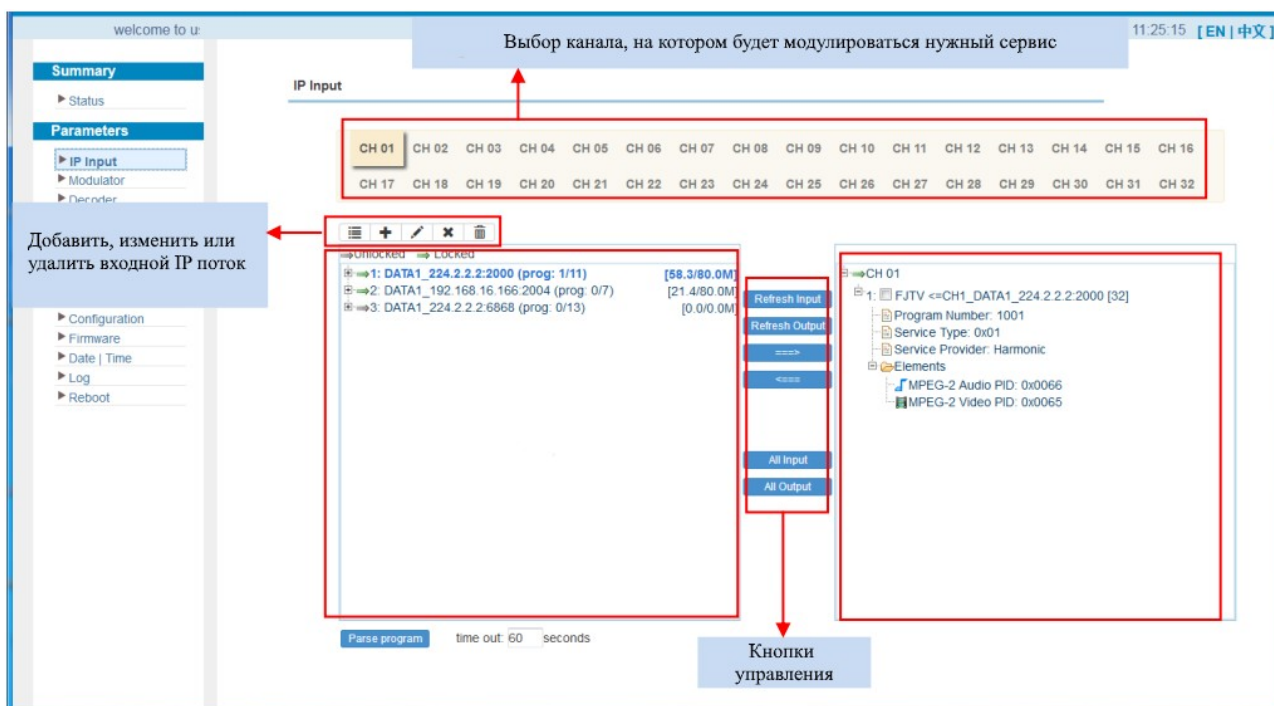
welcome to u

Выбор канала, на котором будет модулироваться нужный сервис

11:25:15 [EN | 中文]

Summary

▶ Status

Parameters

▶ IP Input

▶ Modulator

▶ Decoder

Добавить, изменить или удалить входной IP поток

▶ Configuration

▶ Firmware

▶ Date | Time

▶ Log

▶ Reboot

IP Input

| CH 01 | CH 02 | CH 03 | CH 04 | CH 05 | CH 06 | CH 07 | CH 08 | CH 09 | CH 10 | CH 11 | CH 12 | CH 13 | CH 14 | CH 15 | CH 16 |
|---|---|---|---|---|---|---|---|---|---|---|---|---|---|---|---|
| CH 17 | CH 18 | CH 19 | CH 20 | CH 21 | CH 22 | CH 23 | CH 24 | CH 25 | CH 26 | CH 27 | CH 28 | CH 29 | CH 30 | CH 31 | CH 32 |

Unlocked Locked

1: DATA1_224.2.2.2:2000 (prog: 1/11) [58.3/80.0M]

2: DATA1_192.168.16.166:2004 (prog: 0/7) [21.4/80.0M]

3: DATA1_224.2.2.2:6868 (prog: 0/13) [0.0/0.0M]

Refresh Input

Refresh Output

===>

<===

All Input

All Output

CH 01

1: FJTV <=CH1_DATA1_224.2.2.2:2000 [32]

Program Number: 1001

Service Type: 0x01

Service Provider: Harmonic

Elements

MPEG-2 Audio PID: 0x0066

MPEG-2 Video PID: 0x0065

Parse program time out: 60 seconds

Кнопки управления